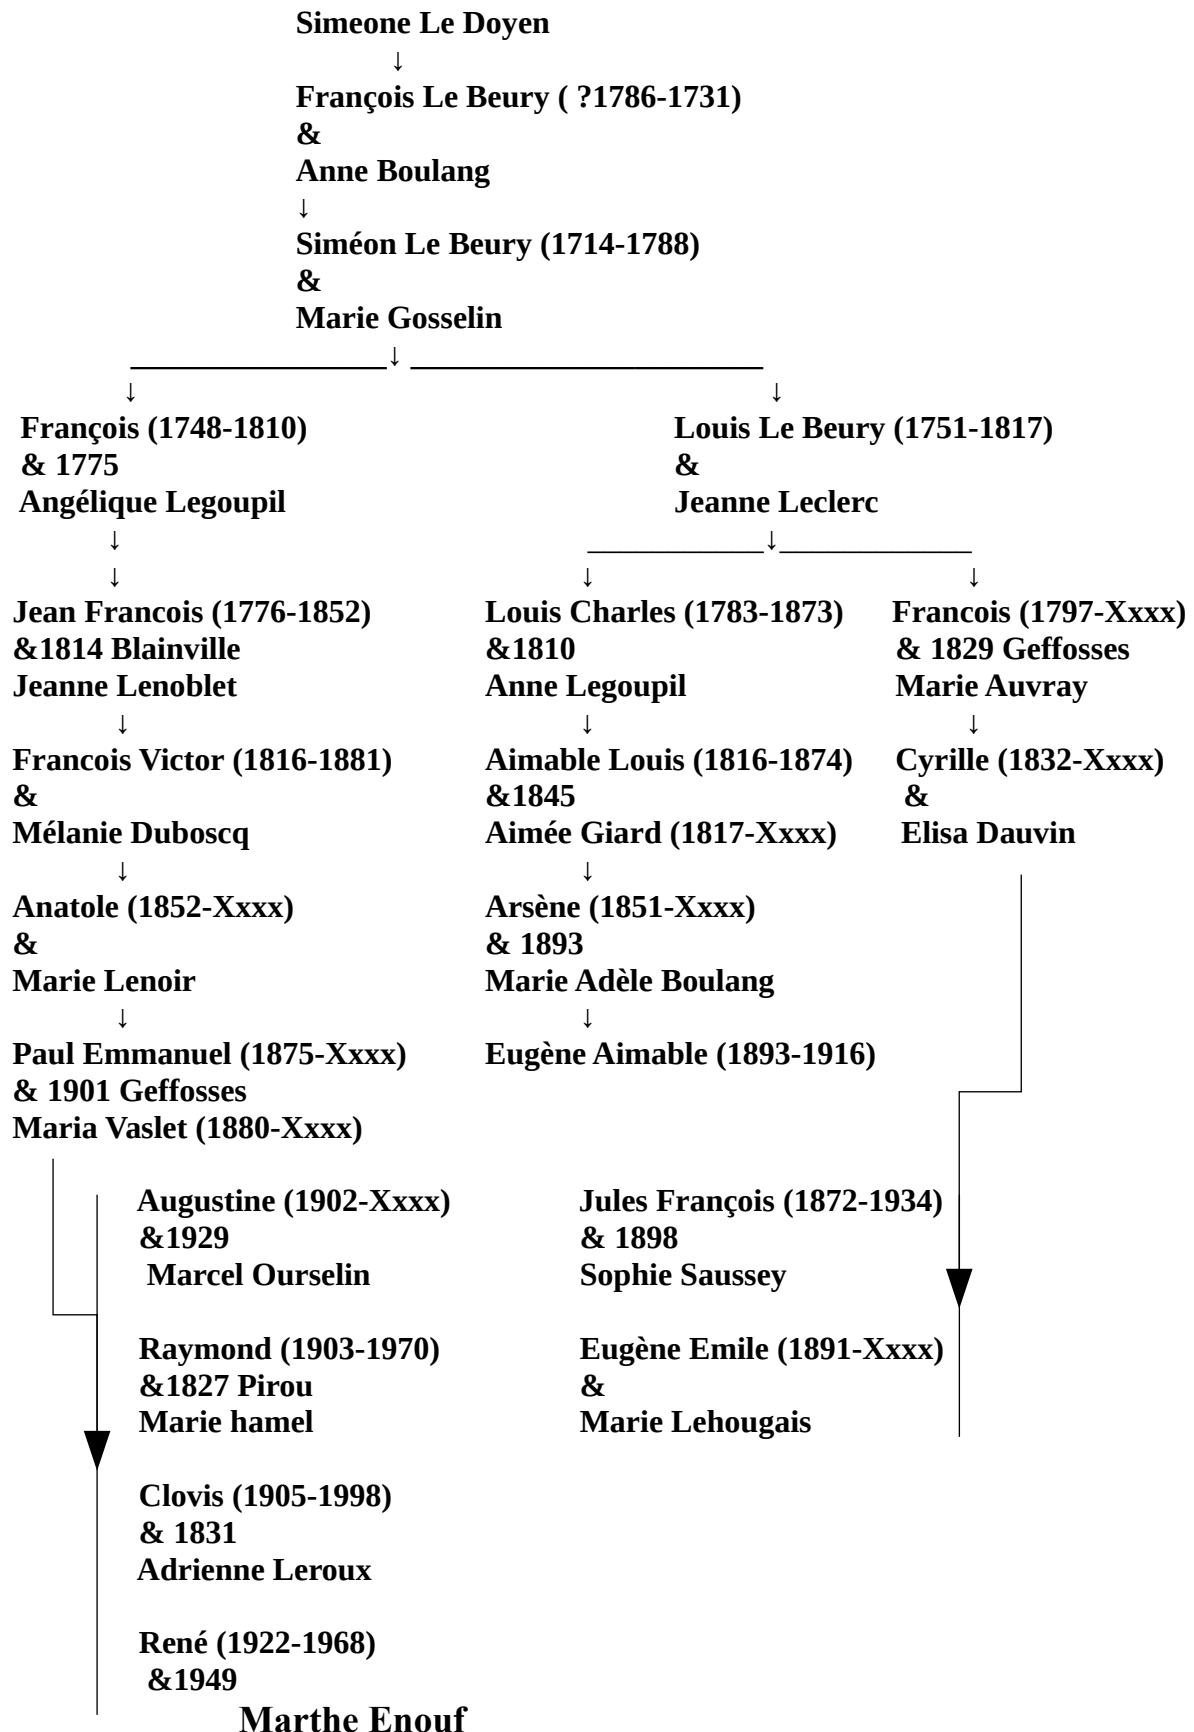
Simeone Le Doyen
↓
François Le Beury ( ?1786-1731)
&
Anne Boulang
↓
Siméon Le Beury (1714-1788)
&
Marie Gosselin
↓

François (1748-1810)
& 1775
Angélique Legoupil
↓
↓
Jean Francois (1776-1852)
&1814 Blainville
Jeanne Lenoblet
↓
Francois Victor (1816-1881)
&
Mélanie Duboscq
↓
Anatole (1852-Xxxx)
&
Marie Lenoir
↓
Paul Emmanuel (1875-Xxxx)
& 1901 Geffosses
Maria Vaslet (1880-Xxxx)

Augustine (1902-Xxxx)
&1929
Marcel Ourselin

Raymond (1903-1970)
&1827 Pirou
Marie hamel

Clovis (1905-1998)
& 1831
Adrienne Leroux

René (1922-1968)
&1949
Marthe Enouf

Louis Le Beury (1751-1817)
&
Jeanne Leclerc
↓

Louis Charles (1783-1873)
&1810
Anne Legoupil
↓
Aimable Louis (1816-1874)
&1845
Aimée Giard (1817-Xxxx)
↓
Arsène (1851-Xxxx)
& 1893
Marie Adèle Boulang
↓
Eugène Aimable (1893-1916)

Francois (1797-Xxxx)
& 1829 Geffosses
Marie Auvray
↓
Cyrille (1832-Xxxx)
&
Elisa Dauvin

Jules François (1872-1934)
& 1898
Sophie Saussey

Eugène Emile (1891-Xxxx)
&
Marie Lehougais